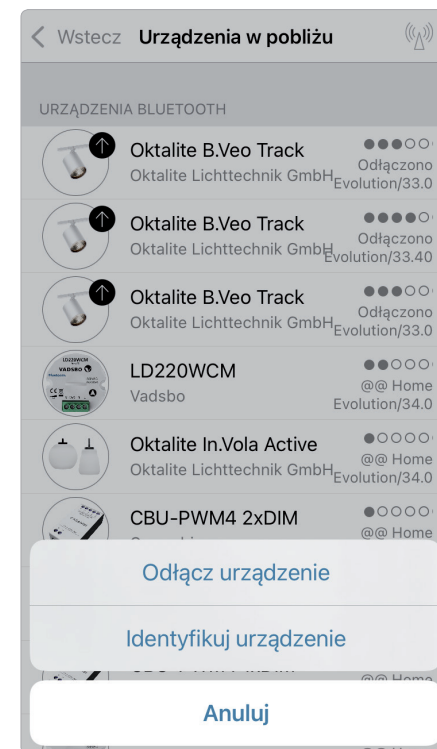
< Wstecz Urządzenia w pobliżu

URZĄDZENIA BLUETOOTH

Oktalite B.Veo Track
Oktalite Lichttechnik GmbH
Odłączono
Evolution/33.0

Oktalite B.Veo Track
Oktalite Lichttechnik GmbH
Odłączono
Evolution/33.40

Oktalite B.Veo Track
Oktalite Lichttechnik GmbH
Odłączono
Evolution/33.0

LD220WCM
Vadsbo
@@ Home
Evolution/34.0

Oktalite In.Vola Active
Oktalite Lichttechnik GmbH
@@ Home
Evolution/34.0

CBU-PWM4 2xDIM
@@ Home

Odłącz urządzenie

Identyfikuj urządzenie

Anuluj